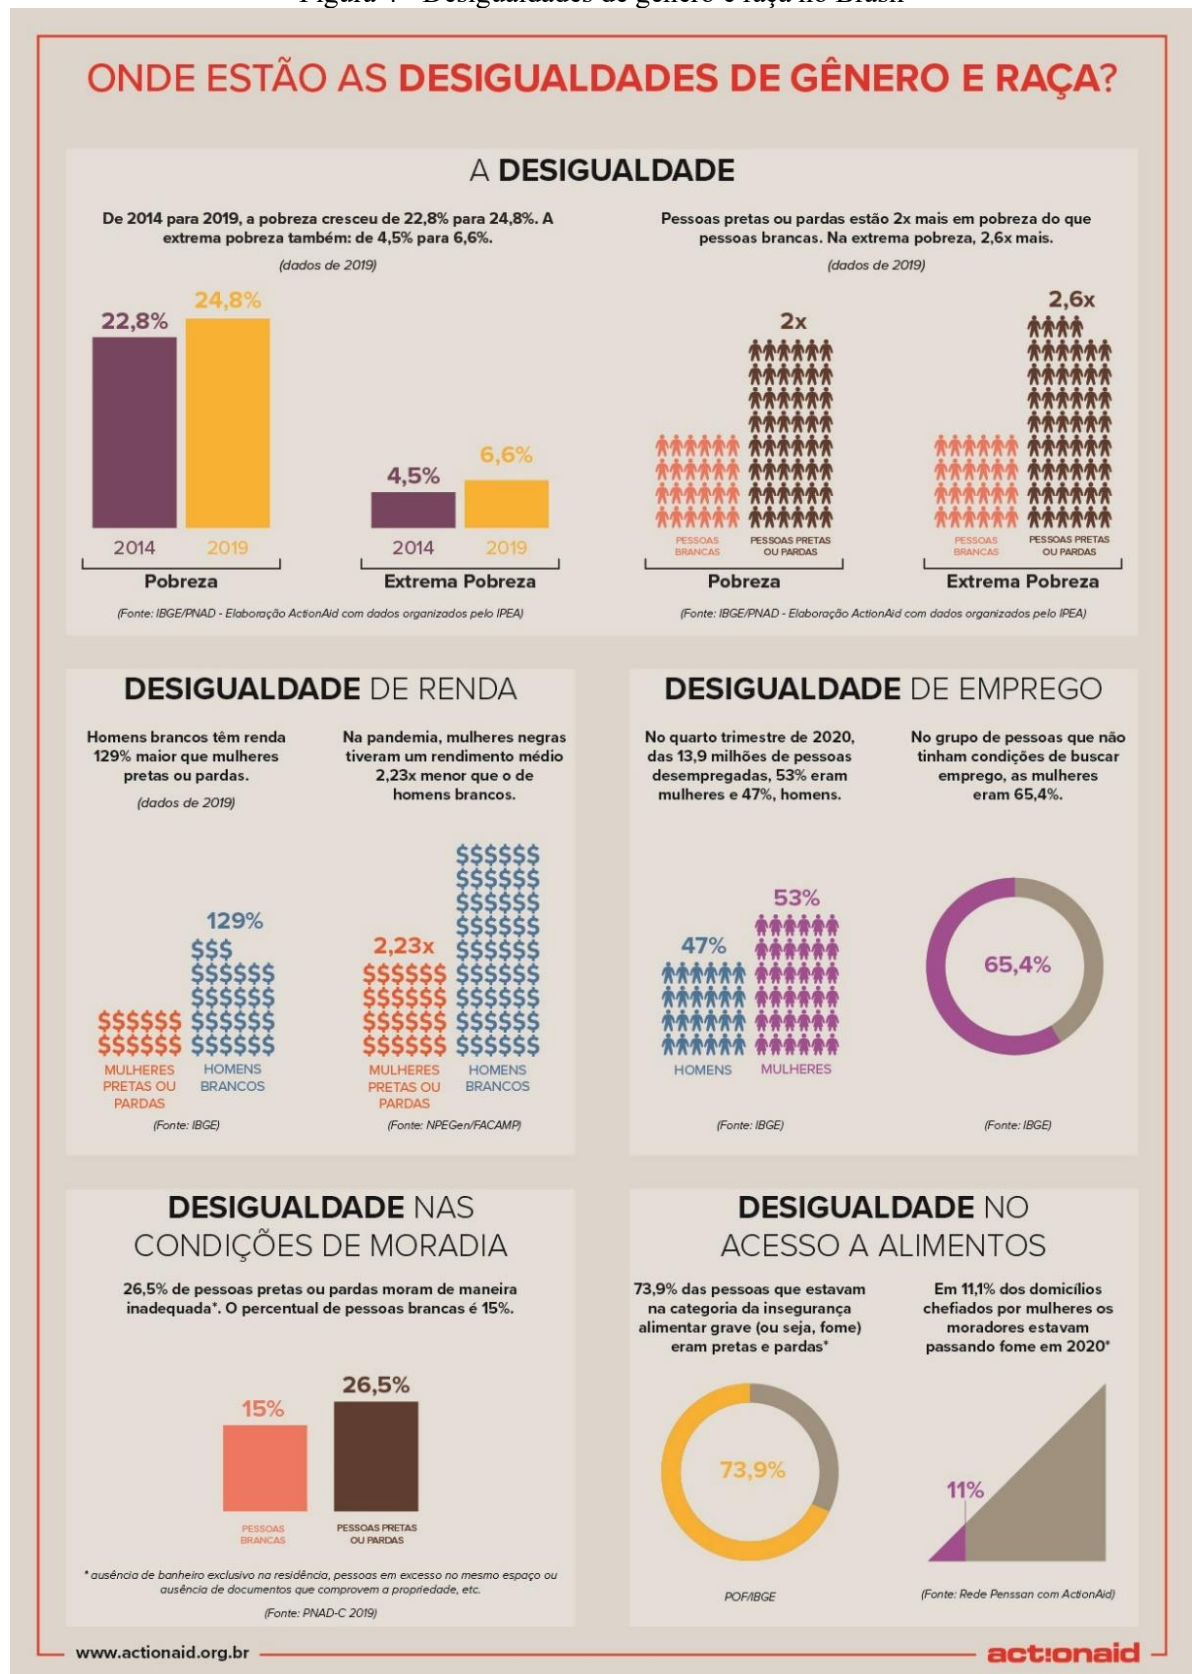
Figura 4 - Desigualdades de gênero e raça no Brasil

ONDE ESTÃO AS DESIGUALDADES DE GÊNERO E RAÇA?

A DESIGUALDADE

De 2014 para 2019, a pobreza cresceu de 22,8% para 24,8%. A extrema pobreza também: de 4,5% para 6,6%.

(dados de 2019)

22,8% 24,8%
2014 2019
Pobreza

4,5% 6,6%
2014 2019
Extrema Pobreza

(Fonte: IBGE/PNAD - Elaboração ActionAid com dados organizados pelo IPEA)

Pessoas pretas ou pardas estão 2x mais em pobreza do que pessoas brancas. Na extrema pobreza, 2,6x mais.

(dados de 2019)

2x
PESSOAS BRANCAS PESSOAS PRETAS OU PARDAS
Pobreza

2,6x
PESSOAS BRANCAS PESSOAS PRETAS OU PARDAS
Extrema Pobreza

(Fonte: IBGE/PNAD - Elaboração ActionAid com dados organizados pelo IPEA)

DESIGUALDADE DE RENDA

Homens brancos têm renda 129% maior que mulheres pretas ou pardas.

(dados de 2019)

129%
MULHERES PRETAS OU PARDAS HOMENS BRANCOS

(Fonte: IBGE)

Na pandemia, mulheres negras tiveram um rendimento médio 2,23x menor que o de homens brancos.

2,23x
MULHERES PRETAS OU PARDAS HOMENS BRANCOS

(Fonte: NPEGen/FACAMP)

DESIGUALDADE DE EMPREGO

No quarto trimestre de 2020, das 13,9 milhões de pessoas desempregadas, 53% eram mulheres e 47%, homens.

47% 53%
HOMENS MULHERES

(Fonte: IBGE)

No grupo de pessoas que não tinham condições de buscar emprego, as mulheres eram 65,4%.

65,4%

(Fonte: IBGE)

DESIGUALDADE NAS CONDIÇÕES DE MORADIA

26,5% de pessoas pretas ou pardas moram de maneira inadequada*. O percentual de pessoas brancas é 15%.

15% 26,5%
PESSOAS BRANCAS PESSOAS PRETAS OU PARDAS

* ausência de banheiro exclusivo na residência, pessoas em excesso no mesmo espaço ou ausência de documentos que comprovem a propriedade, etc.

(Fonte: PNAD-C 2019)

DESIGUALDADE NO ACESSO A ALIMENTOS

73,9% das pessoas que estavam na categoria da insegurança alimentar grave (ou seja, fome) eram pretas e pardas*

73,9%

POF/IBGE

Em 11,1% dos domicílios chefiados por mulheres os moradores estavam passando fome em 2020*

11%

(Fonte: Rede Penssan com ActionAid)

www.actionaid.org.br

actionaid